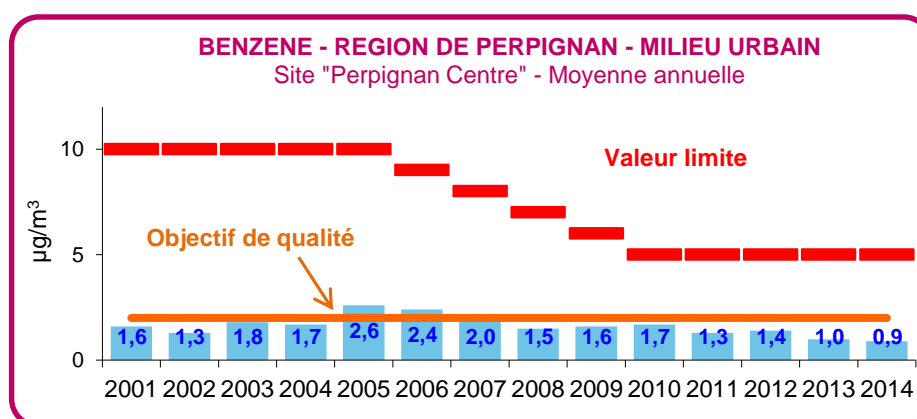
BENZENE - REGION DE PERPIGNAN - MILIEU URBAIN
Site "Perpignan Centre" - Moyenne annuelle

Valeur limite

Objectif de qualité

µg/m$^3$

10
5
0

1,6 1,3 1,8 1,7 2,6 2,4 2,0 1,5 1,6 1,7 1,3 1,4 1,0 0,9

2001 2002 2003 2004 2005 2006 2007 2008 2009 2010 2011 2012 2013 2014